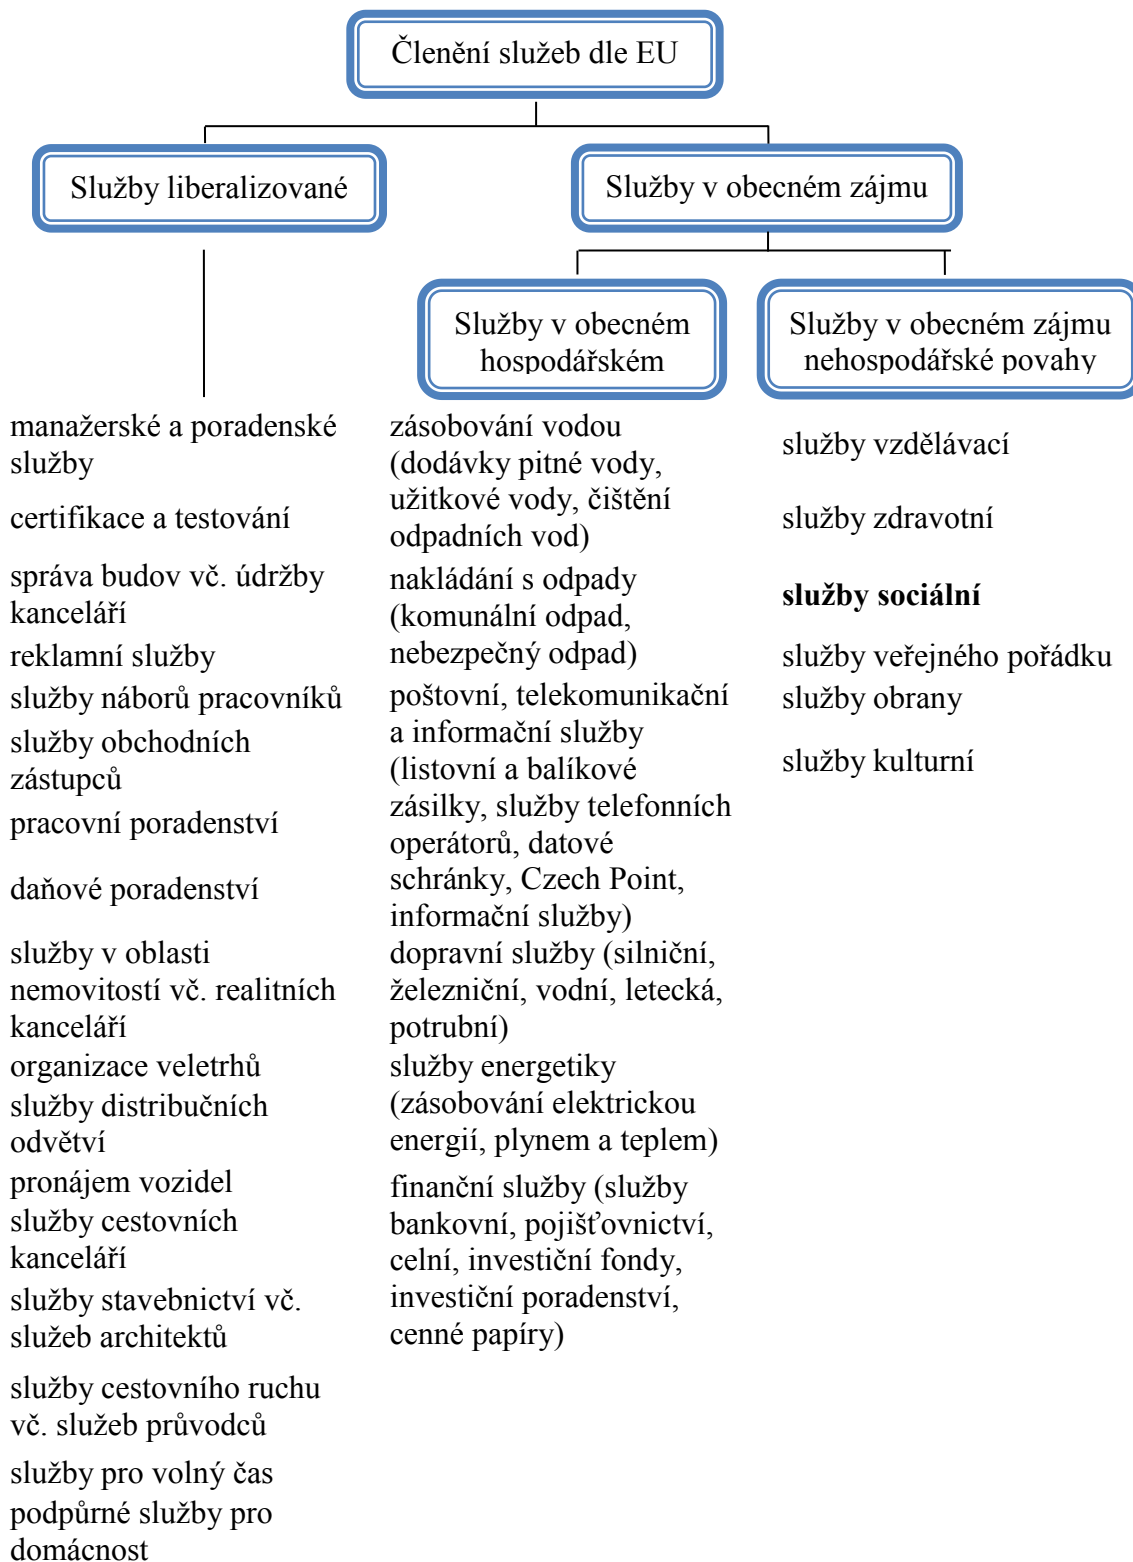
Členění služeb dle EU

Služby liberalizované

Služby v obecném zájmu

Služby v obecném hospodářském

Služby v obecném zájmu nehospodářské povahy

manažerské a poradenské služby

certifikace a testování

správa budov vč. údržby kanceláří

reklamní služby

služby náborů pracovníků

služby obchodních zástupců

pracovní poradenství

daňové poradenství

služby v oblasti nemovitostí vč. realitních kanceláří

organizace veletrhů

služby distribučních odvětví

pronájem vozidel

služby cestovních kanceláří

služby stavebnictví vč. služeb architektů

služby cestovního ruchu vč. služeb průvodců

služby pro volný čas

podpůrné služby pro domácnost

zásobování vodou (dodávky pitné vody, užitkové vody, čištění odpadních vod)

nakládání s odpady (komunální odpad, nebezpečný odpad)

poštovní, telekomunikační a informační služby (listovní a balíkové zásilky, služby telefonních operátorů, datové schránky, Czech Point, informační služby)

dopravní služby (silniční, železniční, vodní, letecká, potrubní)

služby energetiky (zásobování elektrickou energií, plynem a teplem)

finanční služby (služby bankovní, pojišťovnictví, celní, investiční fondy, investiční poradenství, cenné papíry)

služby vzdělávací

služby zdravotní

**služby sociální**

služby veřejného pořádku

služby obrany

služby kulturní